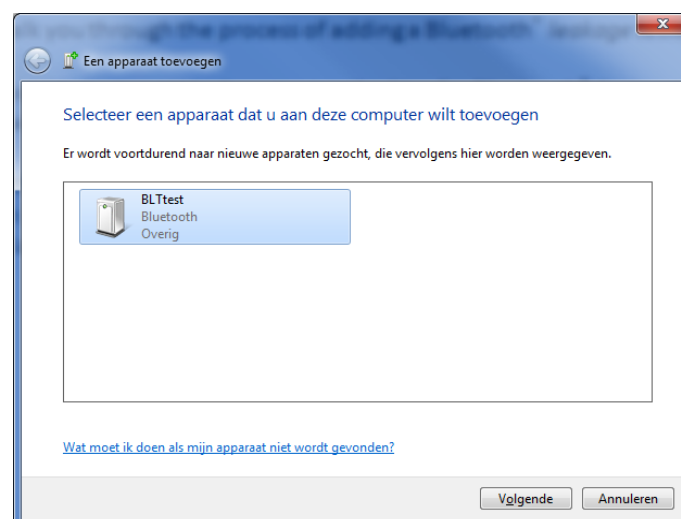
Een apparaat toevoegen

Selecteer een apparaat dat u aan deze computer wilt toevoegen

Er wordt voortdurend naar nieuwe apparaten gezocht, die vervolgens hier worden weergegeven.

BLTtest
Bluetooth
Overig

Wat moet ik doen als mijn apparaat niet wordt gevonden?

Volgende | Annuleren